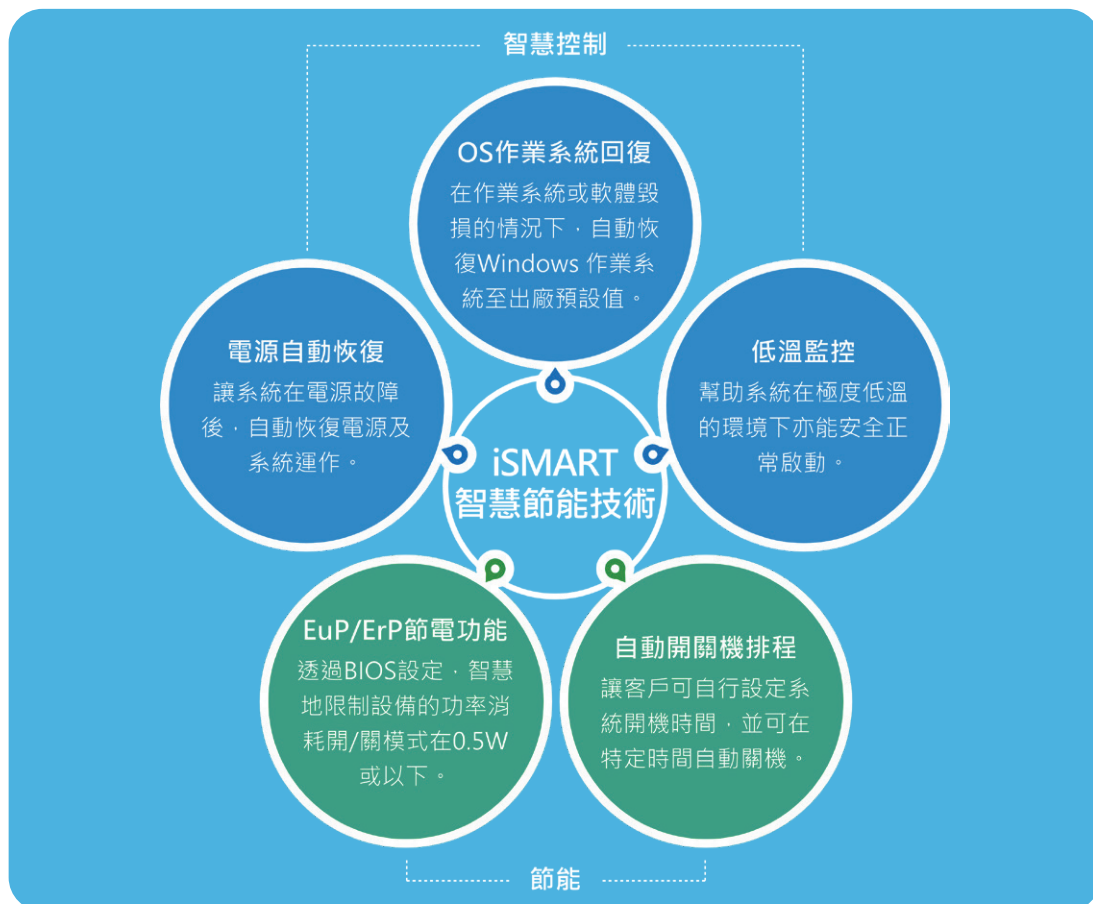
智慧控制

OS作業系統回復
在作業系統或軟體毀損的情況下，自動恢復Windows 作業系統至出廠預設值。

電源自動恢復
讓系統在電源故障後，自動恢復電源及系統運作。

低溫監控
幫助系統在極度低溫的環境下亦能安全正常啟動。

iSMART
智慧節能技術

EuP/ErP節電功能
透過BIOS設定，智慧地限制設備的功率消耗開/關模式在0.5W或以下。

自動開關機排程
讓客戶可自行設定系統開機時間，並可在特定時間自動關機。

節能